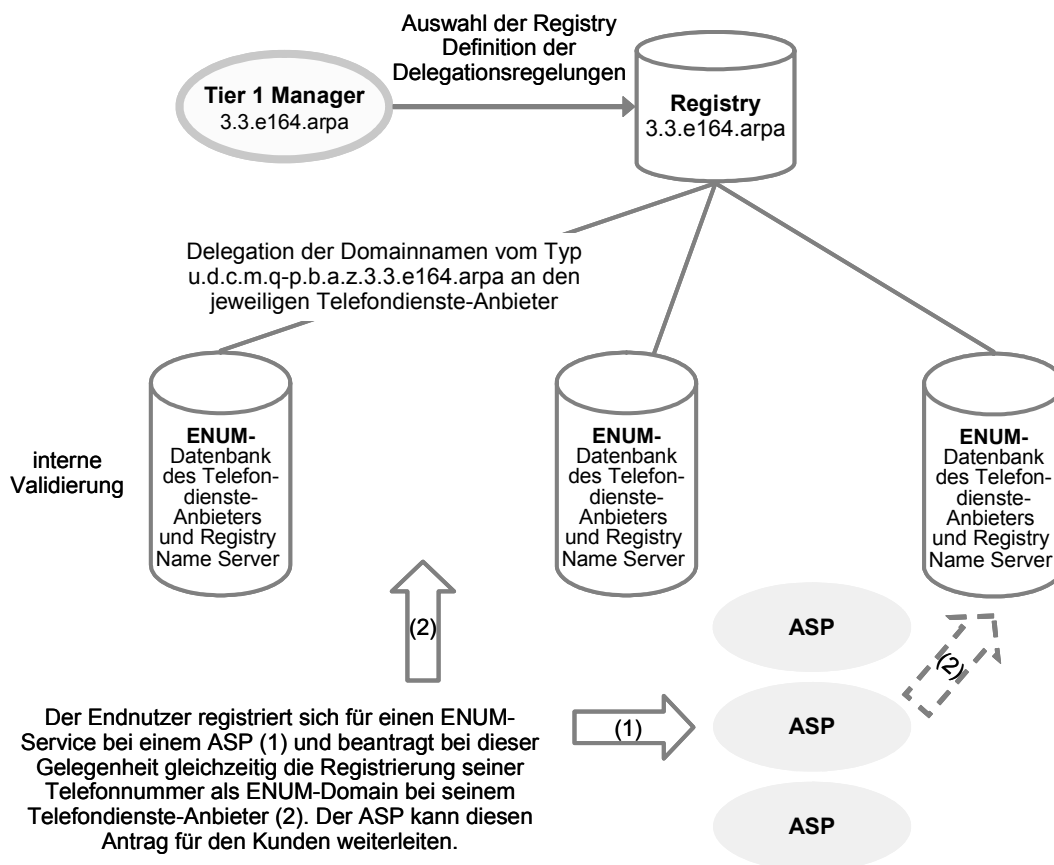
Auswahl der Registry
Definition der Delegationsregelungen

Tier 1 Manager
3.3.e164.arpa

Registry
3.3.e164.arpa

Delegation der Domainnamen vom Typ u.d.c.m.q-p.b.a.z.3.3.e164.arpa an den jeweiligen Telefondienste-Anbieter

interne Validierung

ENUM-Datenbank des Telefondienste-Anbieters und Registry Name Server

ENUM-Datenbank des Telefondienste-Anbieters und Registry Name Server

ENUM-Datenbank des Telefondienste-Anbieters und Registry Name Server

(2)

ASP

(2)

ASP

(1)

ASP

Der Endnutzer registriert sich für einen ENUM-Service bei einem ASP (1) und beantragt bei dieser Gelegenheit gleichzeitig die Registrierung seiner Telefonnummer als ENUM-Domain bei seinem Telefondienste-Anbieter (2). Der ASP kann diesen Antrag für den Kunden weiterleiten.